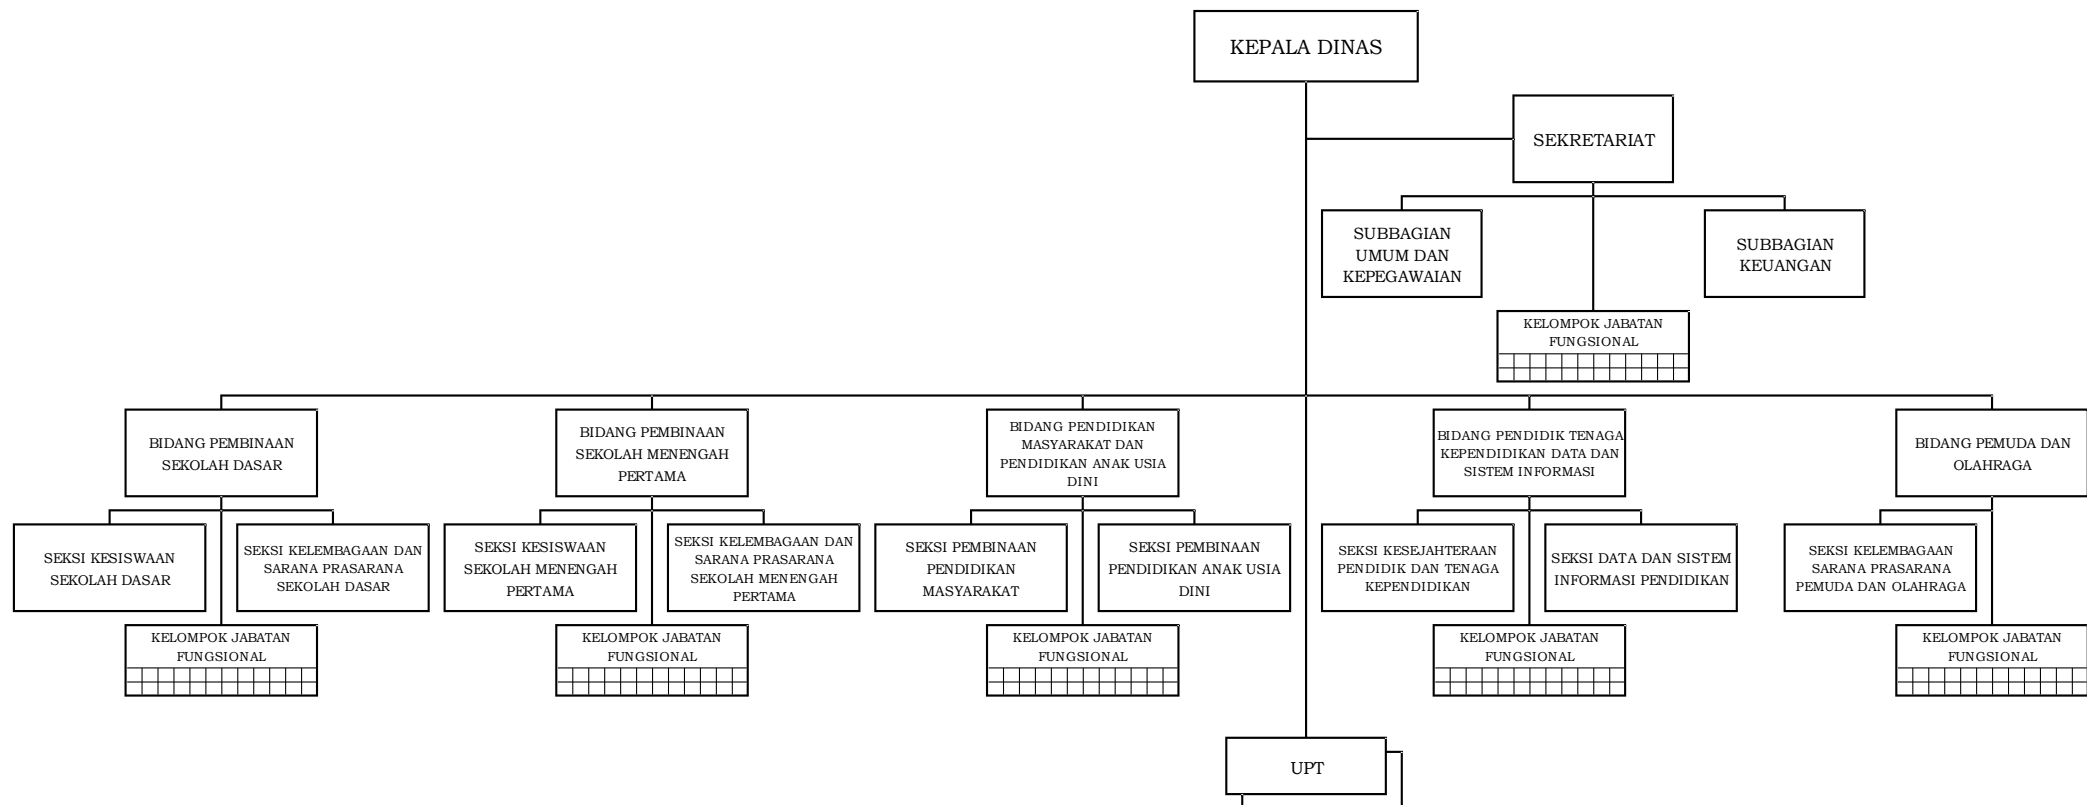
KEPALA DINAS

SEKRETARIAT

SUBBAGIAN UMUM DAN KEPEGAWAIAN

SUBBAGIAN KEUANGAN

KELOMPOK JABATAN FUNGSIONAL

BIDANG PEMBINAAN SEKOLAH DASAR

SEKSI KESISWAAN SEKOLAH DASAR

SEKSI KELEMBAGAAN DAN SARANA PRASARANA SEKOLAH DASAR

KELOMPOK JABATAN FUNGSIONAL

BIDANG PEMBINAAN SEKOLAH MENENGAH PERTAMA

SEKSI KESISWAAN SEKOLAH MENENGAH PERTAMA

SEKSI KELEMBAGAAN DAN SARANA PRASARANA SEKOLAH MENENGAH PERTAMA

KELOMPOK JABATAN FUNGSIONAL

BIDANG PENDIDIKAN MASYARAKAT DAN PENDIDIKAN ANAK USIA DINI

SEKSI PEMBINAAN PENDIDIKAN MASYARAKAT

SEKSI PEMBINAAN PENDIDIKAN ANAK USIA DINI

KELOMPOK JABATAN FUNGSIONAL

BIDANG PENDIDIK TENAGA KEPENDIDIKAN DATA DAN SISTEM INFORMASI

SEKSI KESEJAHTERAAN PENDIDIK DAN TENAGA KEPENDIDIKAN

SEKSI DATA DAN SISTEM INFORMASI PENDIDIKAN

KELOMPOK JABATAN FUNGSIONAL

BIDANG PEMUDA DAN OLAHRAGA

SEKSI KELEMBAGAAN SARANA PRASARANA PEMUDA DAN OLAHRAGA

KELOMPOK JABATAN FUNGSIONAL

UPT